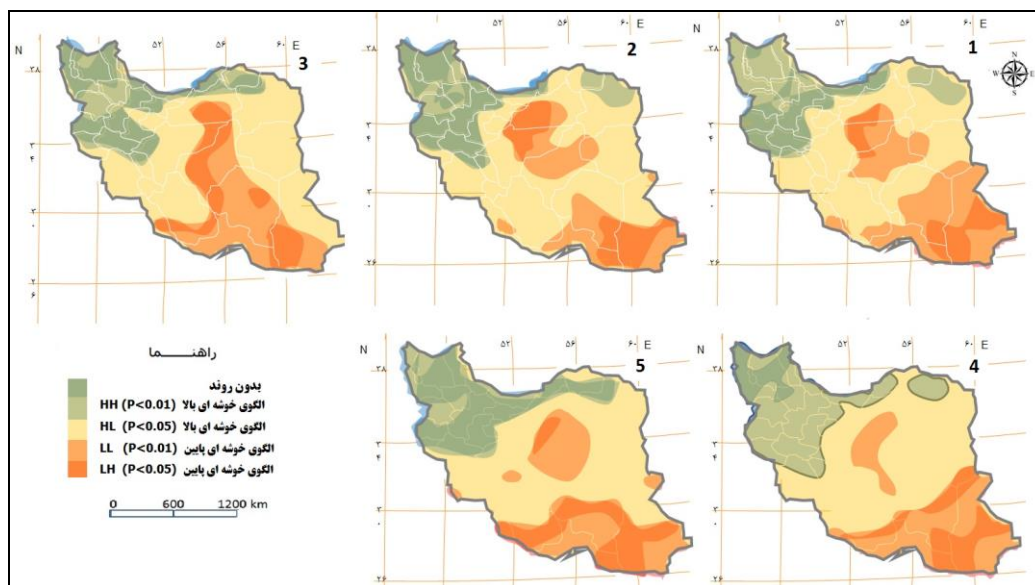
N ۵۲ ۵۶ ۶۰ E 3
۳۸
۳
۴
۳
۰
۲
۶

۵۲ ۵۶ ۶۰ E 2
۳۸
۳
۴
۳
۰
۲۶

N ۵۲ ۵۶ ۶۰ E 1
۳۸
۳
۴
۳
۰
۲۶

راهنـــــما
بدون روند
HH (P<0.01) الگوی خوشه ای بالا
HL (P<0.05) الگوی خوشه ای بالا
LL (P<0.01) الگوی خوشه ای پایین
LH (P<0.05) الگوی خوشه ای پایین
0 600 1200 km

N ۵۲ ۵۶ ۶۰ E 5
۳۸
۳
۴
۳
۰
۲۶

N ۵۲ ۵۶ ۶۰ E 4
۳۸
۳
۴
۳
۰
۲۶